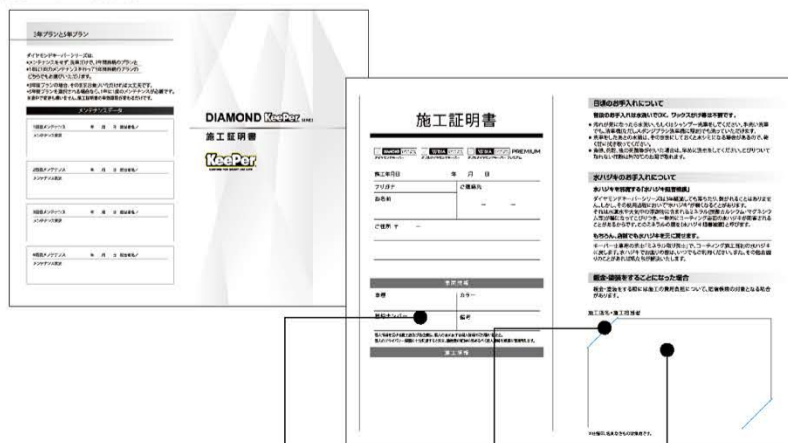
3年プランと5年プラン

DIAMOND KeePer

施工証明書

KeePer

メンテナンスデータ

施工証明書

PREMIUM

施工年月日　年　月　日

フリガナ

お名前

ご住所

日頃のお手入れについて

水ハジキのお手入れについて

板金・塗装をすることになった場合

施工店名・施工担当者

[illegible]